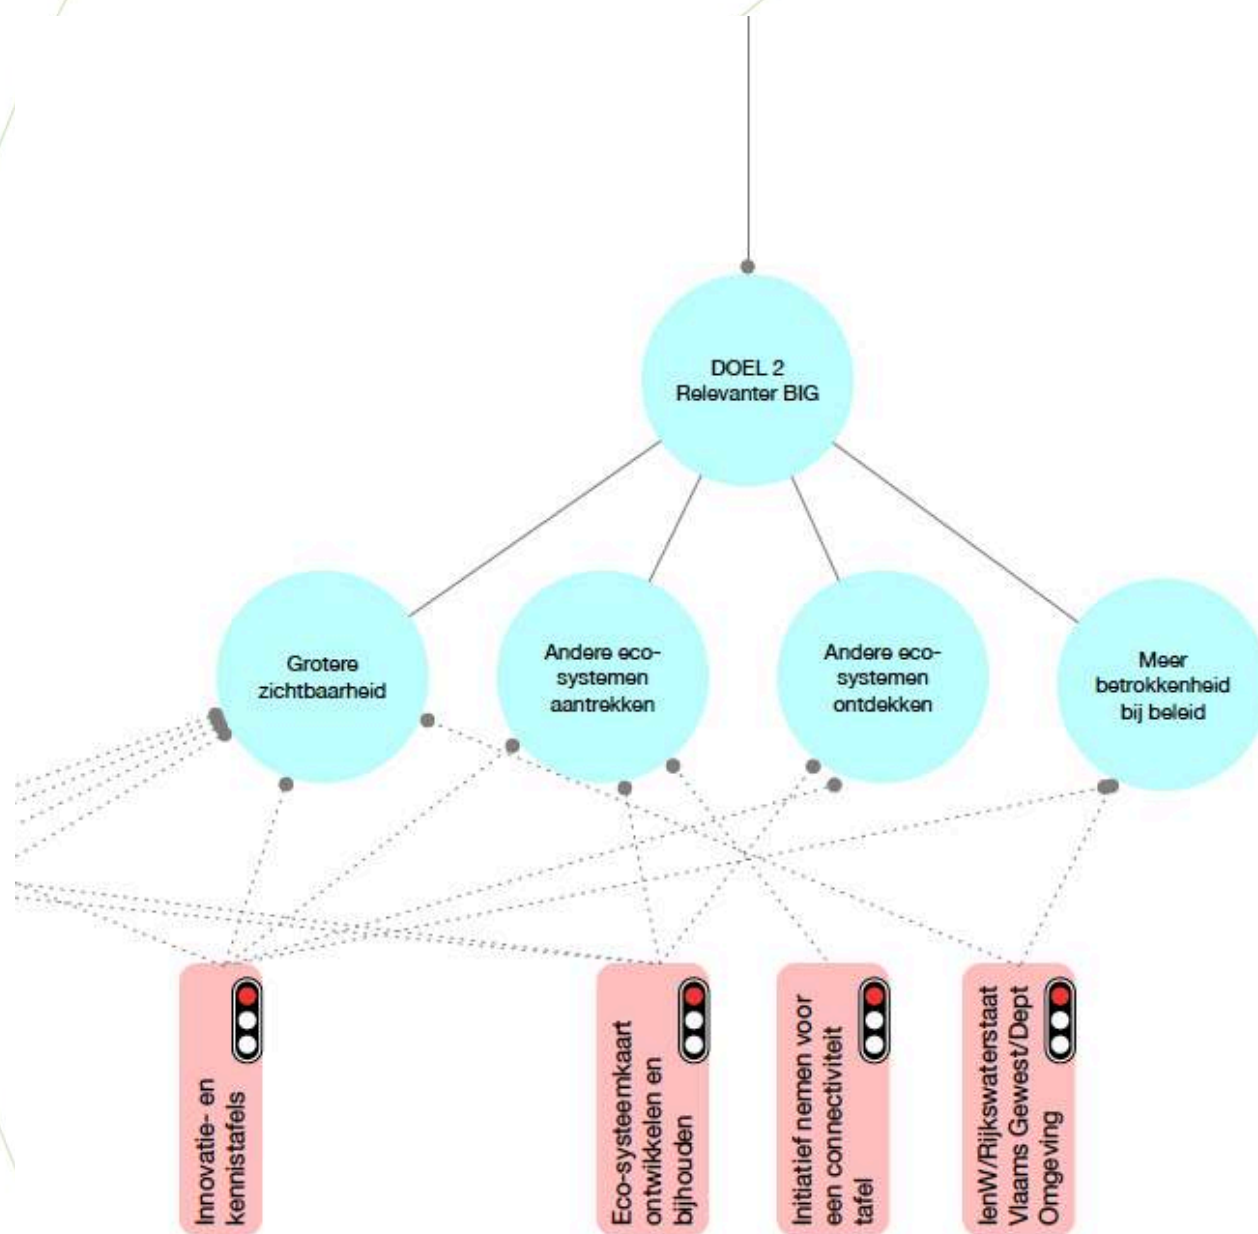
DOEL 2
Relevanter BIG

Grotere zichtbaarheid

Andere eco-systemen aantrekken

Andere eco-systemen ontdekken

Meer betrokkenheid bij beleid

Innovatie- en kennistafels

Eco-systeemkaart ontwikkelen en bijhouden

Initiatief nemen voor een connectiviteit tafel

IenW/Rijkswaterstaat Vlaams Gewest/Dept Omgeving